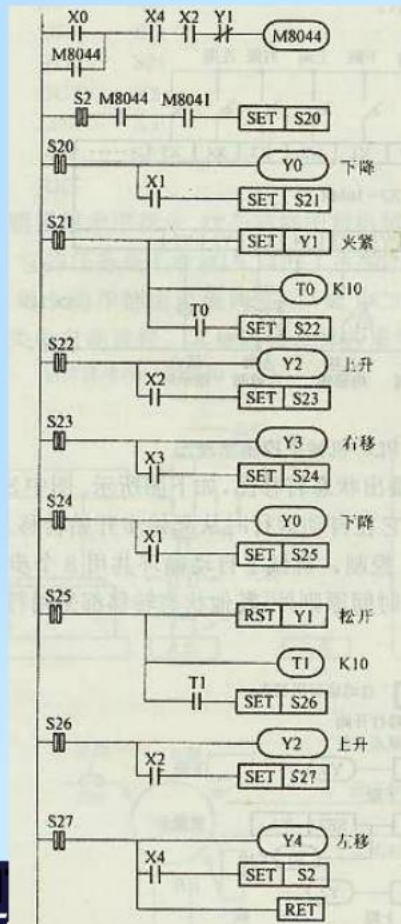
X0
X4
X2
Y1
M8044
M8044
S2
M8044
M8041
SET S20
S20
Y0 下降
X1
SET S21
S21
SET Y1 夹紧
T0 K10
T0
SET S22
S22
Y2 上升
X2
SET S23
S23
Y3 右移
X3
SET S24
S24
Y0 下降
X1
SET S25
S25
RST Y1 松开
T1 K10
T1
SET S26
S26
Y2 上升
X2
SET S27
S27
Y4 左移
X4
SET S2
RET